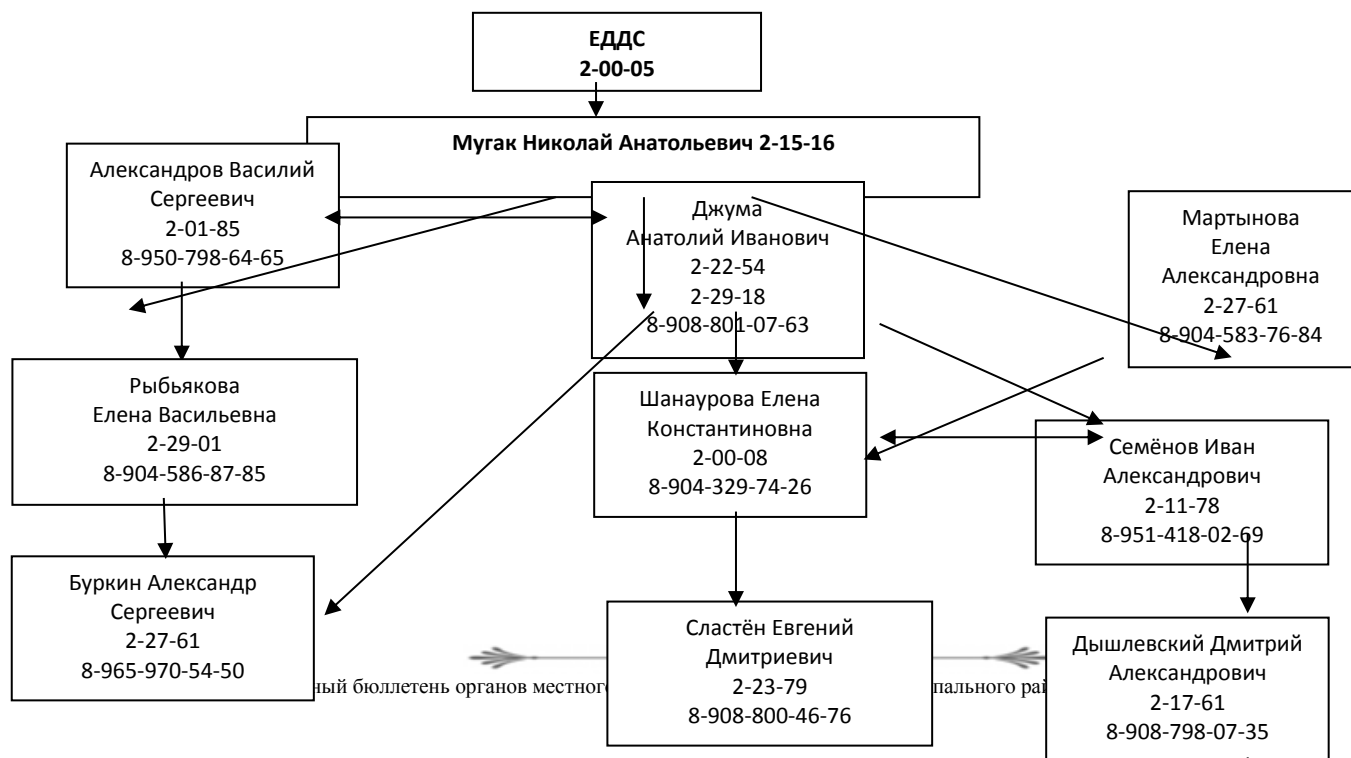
ЕДДС
2-00-05

Мугак Николай Анатольевич 2-15-16

Александров Василий Сергеевич
2-01-85
8-950-798-64-65

Джума Анатолий Иванович
2-22-54
2-29-18
8-908-801-07-63

Мартынова Елена Александровна
2-27-61
8-904-583-76-84

Рыбьякова Елена Васильевна
2-29-01
8-904-586-87-85

Шанаурова Елена Константиновна
2-00-08
8-904-329-74-26

Семёнов Иван Александрович
2-11-78
8-951-418-02-69

Буркин Александр Сергеевич
2-27-61
8-965-970-54-50

Сластён Евгений Дмитриевич
2-23-79
8-908-800-46-76

Дышлевский Дмитрий Александрович
2-17-61
8-908-798-07-35

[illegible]ный бюллетень органов местного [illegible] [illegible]пального ра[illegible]